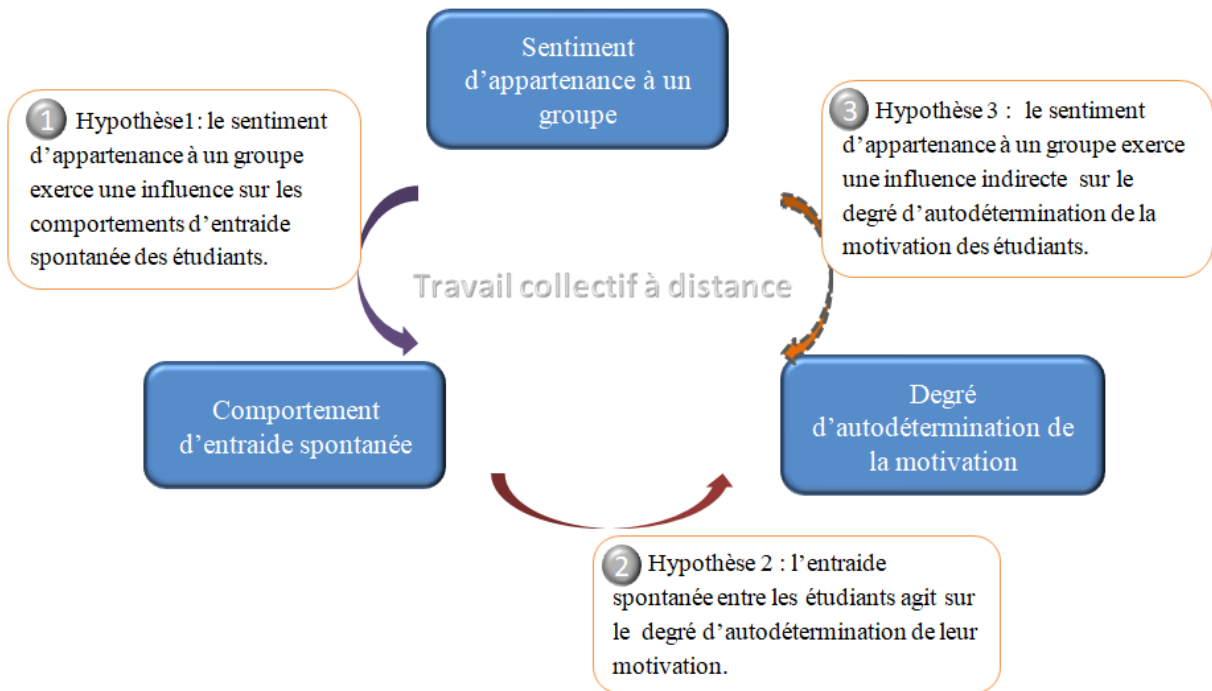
Sentiment d’appartenance à un groupe

1 Hypothèse1: le sentiment d’appartenance à un groupe exerce une influence sur les comportements d’entraide spontanée des étudiants.

3 Hypothèse 3 : le sentiment d’appartenance à un groupe exerce une influence indirecte sur le degré d’autodétermination de la motivation des étudiants.

Travail collectif à distance

Comportement d’entraide spontanée

Degré d’autodétermination de la motivation

2 Hypothèse 2 : l’entraide spontanée entre les étudiants agit sur le degré d’autodétermination de leur motivation.